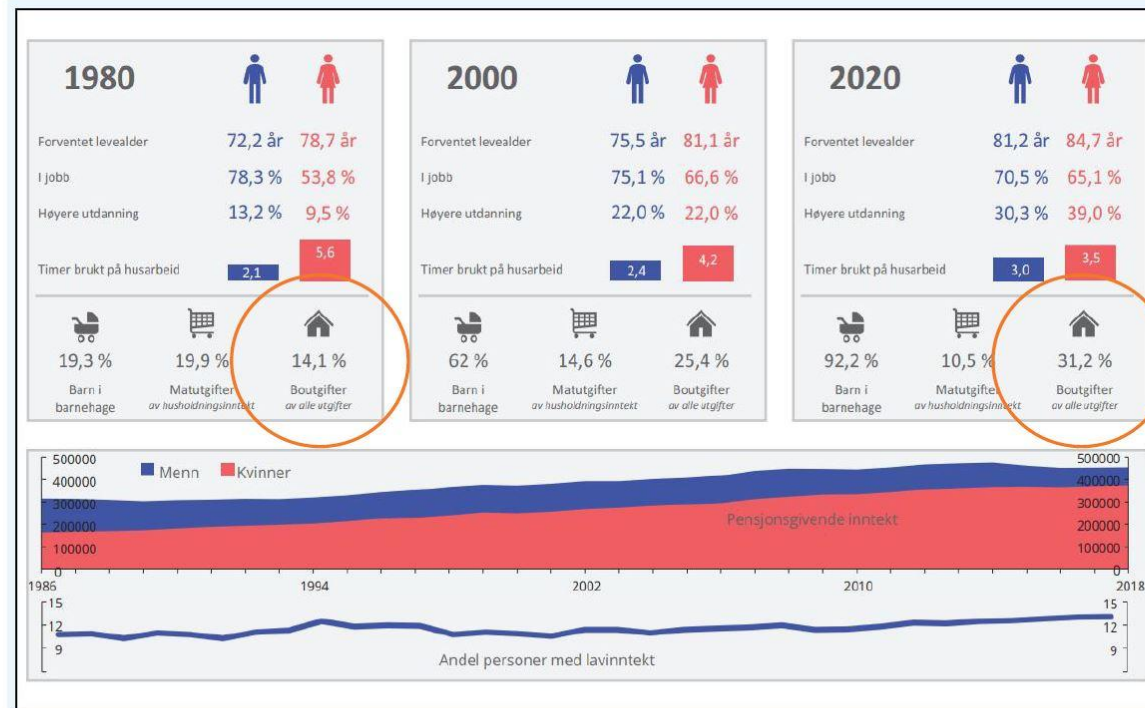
1980

Forventet levealder 72,2 år 78,7 år
I jobb 78,3 % 53,8 %
Høyere utdanning 13,2 % 9,5 %
Timer brukt på husarbeid 2,1 5,6

19,3 % Barn i barnehage
19,9 % Matutgifter av husholdningsinntekt
14,1 % Boutgifter av alle utgifter

2000

Forventet levealder 75,5 år 81,1 år
I jobb 75,1 % 66,6 %
Høyere utdanning 22,0 % 22,0 %
Timer brukt på husarbeid 2,4 4,2

62 % Barn i barnehage
14,6 % Matutgifter av husholdningsinntekt
25,4 % Boutgifter av alle utgifter

2020

Forventet levealder 81,2 år 84,7 år
I jobb 70,5 % 65,1 %
Høyere utdanning 30,3 % 39,0 %
Timer brukt på husarbeid 3,0 3,5

92,2 % Barn i barnehage
10,5 % Matutgifter av husholdningsinntekt
31,2 % Boutgifter av alle utgifter

Menn Kvinner

500000 400000 300000 200000 100000 0

Pensjonsgivende inntekt

500000 400000 300000 200000 100000 0

1986 1994 2002 2010 2018

15 12 9

Andel personer med lavinntekt

15 12 9